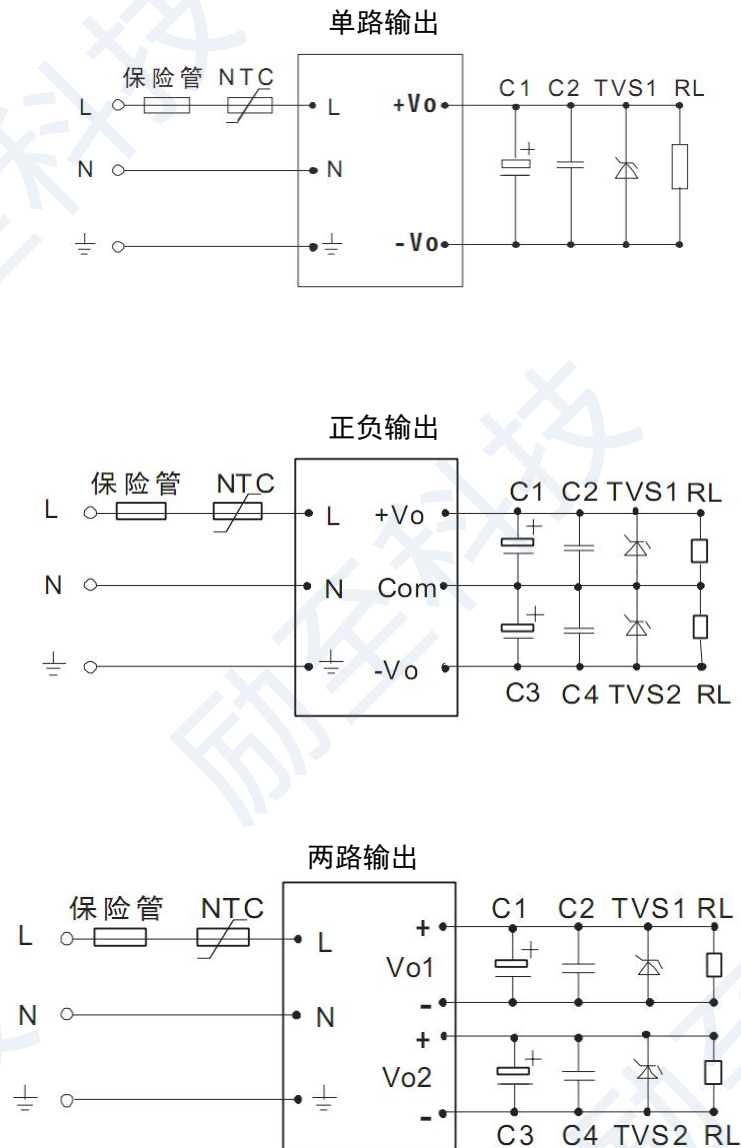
单路输出

保险管 NTC

L

N

⏚

L

N

⏚

+Vo

-Vo

C1 C2 TVS1 RL

+

正负输出

保险管 NTC

L

N

⏚

L

N

⏚

+Vo

Com

-Vo

C1 C2 TVS1 RL

+

+

C3 C4 TVS2 RL

两路输出

保险管 NTC

L

N

⏚

L

N

⏚

+

Vo1

-

+

Vo2

-

C1 C2 TVS1 RL

+

+

C3 C4 TVS2 RL